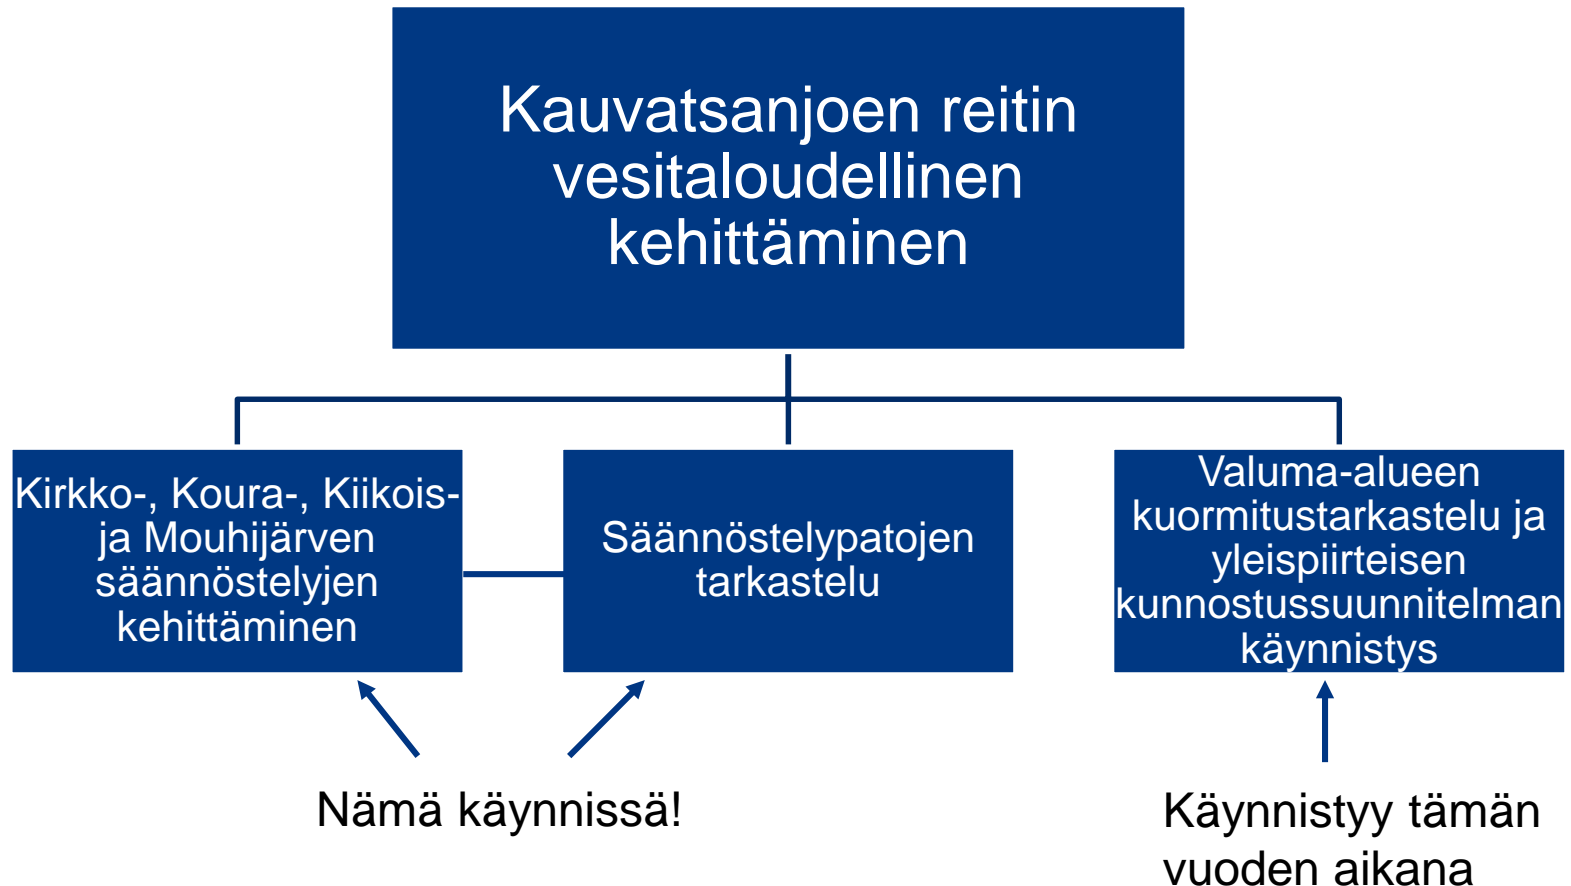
Kauvatsanjoen reitin vesitaloudellinen kehittäminen

Kirkko-, Koura-, Kiikois- ja Mouhijärven säännöstelyjen kehittäminen

Säännöstelypatojen tarkastelu

Valuma-alueen kuormitustarkastelu ja yleispiirteisen kunnostussuunnitelman käynnistys

Nämä käynnissä!

Käynnistyy tämän vuoden aikana